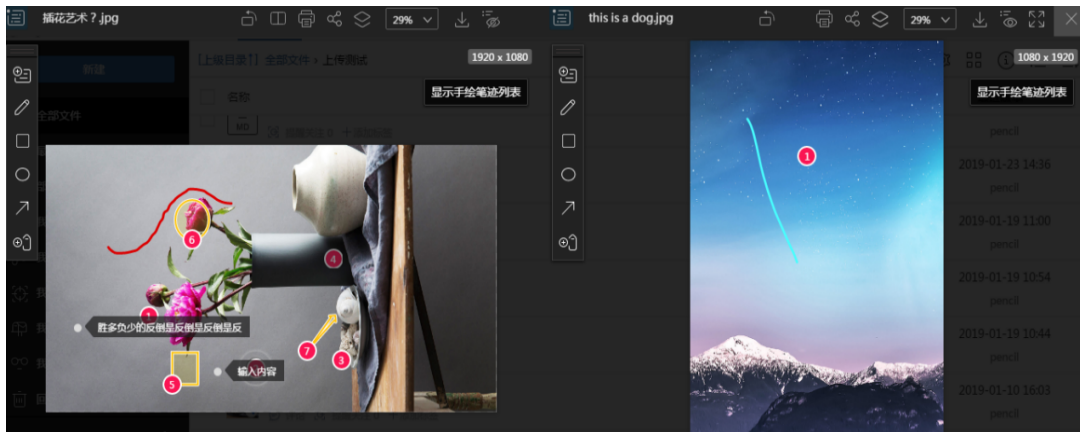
插花艺术？.jpg

29%

1920 x 1080

显示手绘笔迹列表

[上级目录↑] 全部文件 › 上传测试

新建

全部文件

名称

胜多负少的反倒是反倒是反倒是反

输入内容

6

1

4

7

3

5

this is a dog.jpg

29%

1080 x 1920

显示手绘笔迹列表

1

pencil

2019-01-23 14:36

pencil

2019-01-19 11:00

pencil

2019-01-19 10:54

pencil

2019-01-19 10:44

pencil

2019-01-10 16:03

pencil